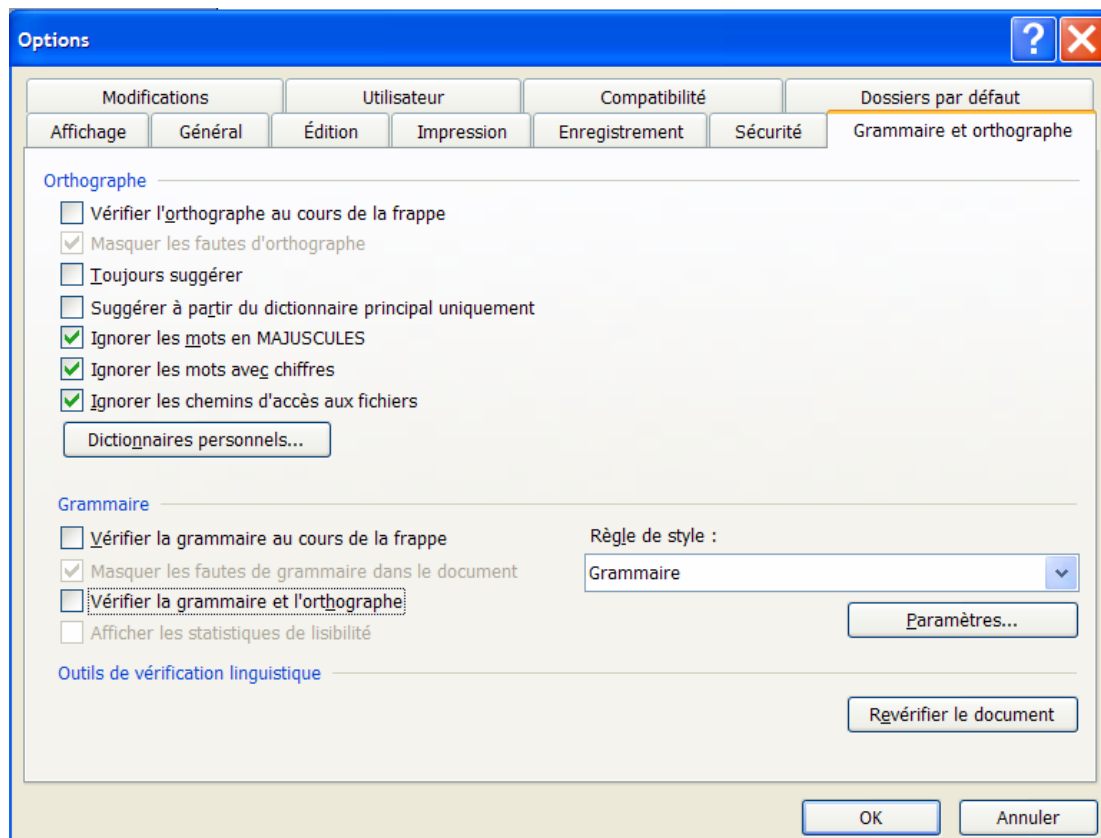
Options

?

Modifications | Utilisateur | Compatibilité | Dossiers par défaut
Affichage | Général | Édition | Impression | Enregistrement | Sécurité | Grammaire et orthographe

Orthographe

Vérifier l'orthographe au cours de la frappe
Masquer les fautes d'orthographe
Toujours suggérer
Suggérer à partir du dictionnaire principal uniquement
Ignorer les mots en MAJUSCULES
Ignorer les mots avec chiffres
Ignorer les chemins d'accès aux fichiers

Dictionnaires personnels...

Grammaire

Vérifier la grammaire au cours de la frappe
Masquer les fautes de grammaire dans le document
Vérifier la grammaire et l'orthographe
Afficher les statistiques de lisibilité

Règle de style :
Grammaire

Paramètres...

Outils de vérification linguistique

Revérifier le document

OK
Annuler